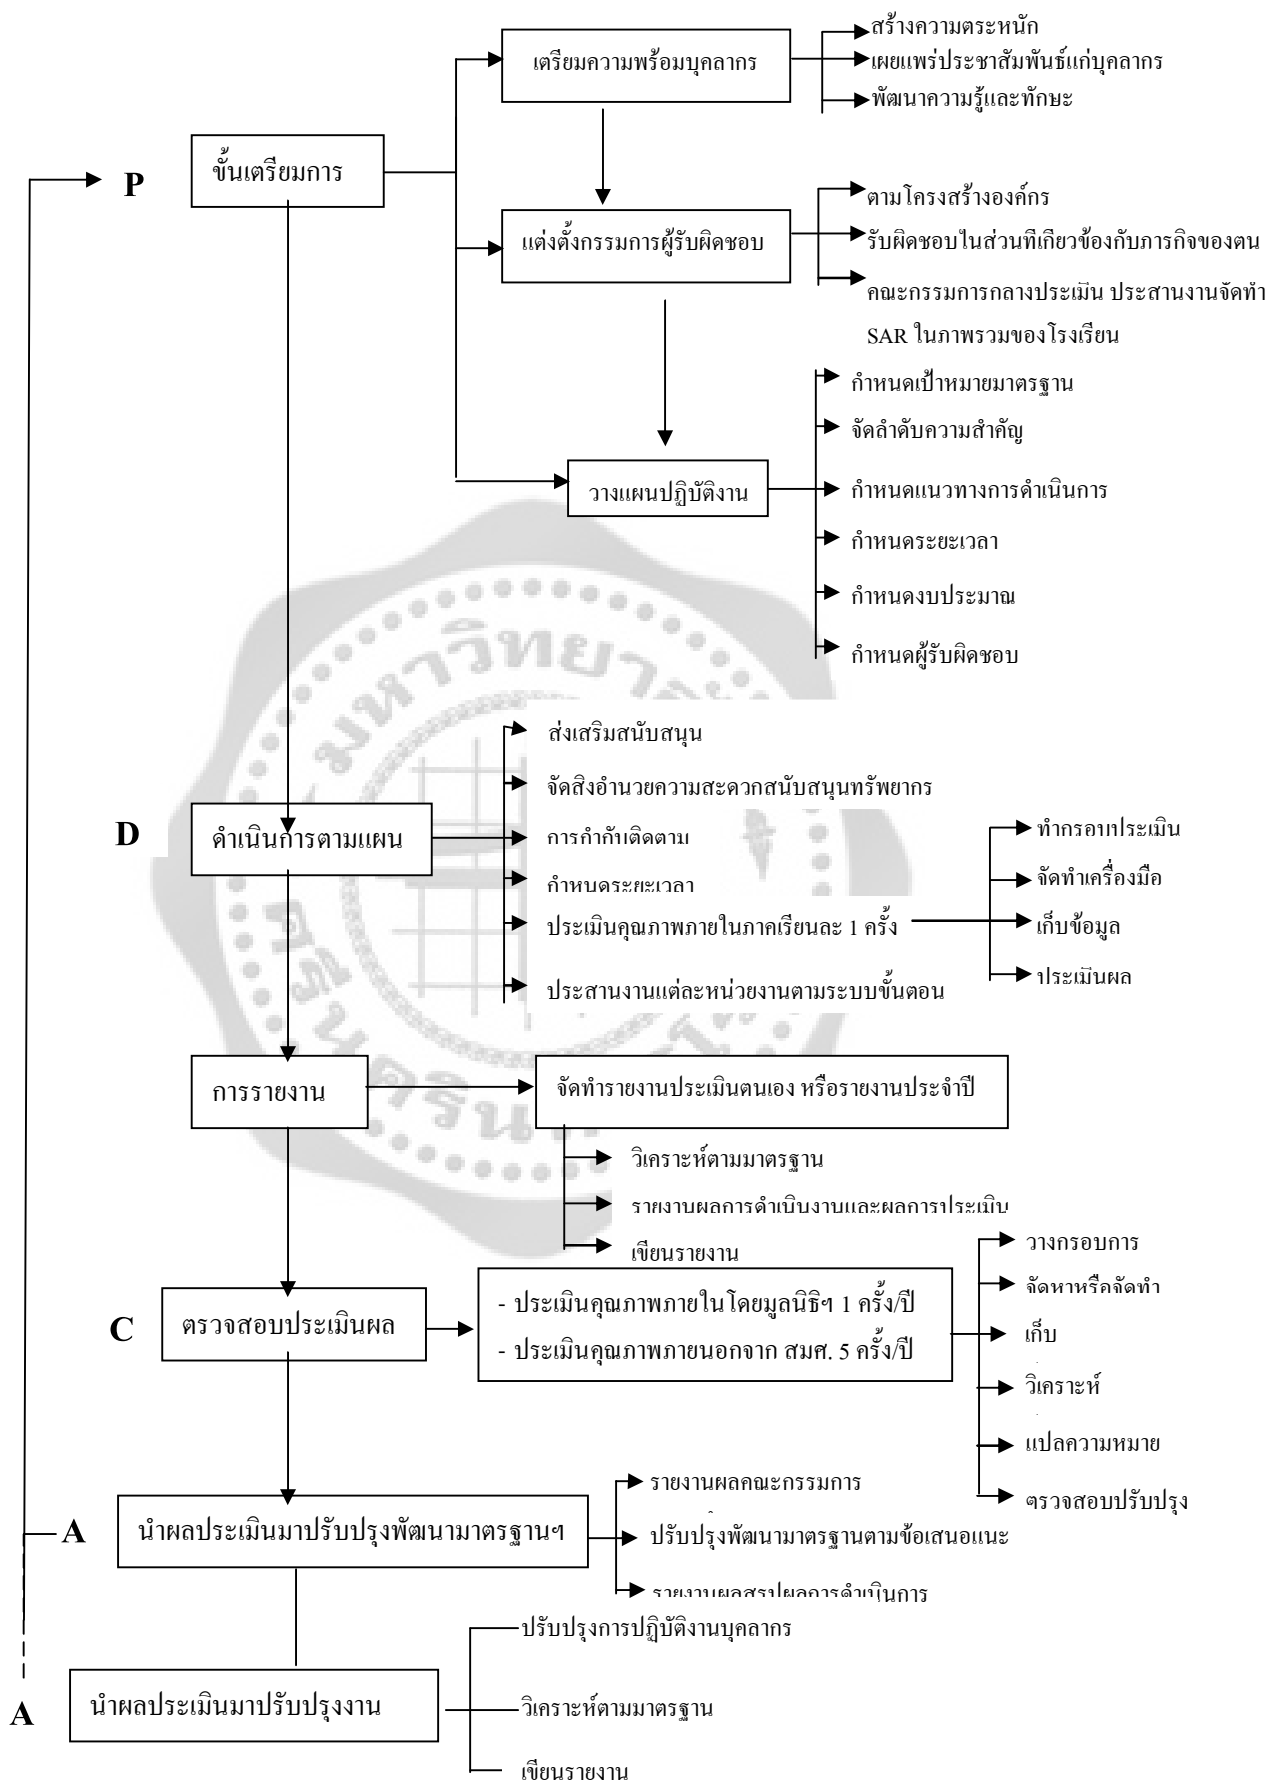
เตรียมความพร้อมบุคลากร

สร้างความตระหนัก
เผยแพร่ประชาสัมพันธ์แก่บุคลากร
พัฒนาความรู้และทักษะ

P

ขั้นเตรียมการ

แต่งตั้งกรรมการผู้รับผิดชอบ

ตามโครงสร้างองค์กร
รับผิดชอบในส่วนที่เกี่ยวข้องกับภารกิจของตน
คณะกรรมการกลางประเมิน ประสานงานจัดทำ SAR ในภาพรวมของโรงเรียน

วางแผนปฏิบัติงาน

กำหนดเป้าหมายมาตรฐาน
จัดลำดับความสำคัญ
กำหนดแนวทางการดำเนินการ
กำหนดระยะเวลา
กำหนดงบประมาณ
กำหนดผู้รับผิดชอบ

D

ดำเนินการตามแผน

ส่งเสริมสนับสนุน
จัดสิ่งอำนวยความสะดวกสนับสนุนทรัพยากร
การกำกับติดตาม
กำหนดระยะเวลา
ประเมินคุณภาพภายในภาคเรียนละ 1 ครั้ง
ประสานงานแต่ละหน่วยงานตามระบบขั้นตอน

ทำกรอบประเมิน
จัดทำเครื่องมือ
เก็บข้อมูล
ประเมินผล

การรายงาน

จัดทำรายงานประเมินตนเอง หรือรายงานประจำปี

วิเคราะห์ตามมาตรฐาน
รายงานผลการดำเนินงานและผลการประเมิน
เขียนรายงาน

C

ตรวจสอบประเมินผล

- ประเมินคุณภาพภายในโดยมูลนิธิฯ 1 ครั้ง/ปี
- ประเมินคุณภาพภายนอกจาก สมศ. 5 ครั้ง/ปี

วางกรอบการ
จัดหาหรือจัดทำ
เก็บ
วิเคราะห์
แปลความหมาย
ตรวจสอบปรับปรุง

A

นำผลประเมินมาปรับปรุงพัฒนามาตรฐานฯ

รายงานผลคณะกรรมการ
ปรับปรุงพัฒนามาตรฐานตามข้อเสนอแนะ
รายงานผลสรุปผลการดำเนินการ

A

นำผลประเมินมาปรับปรุงงาน

ปรับปรุงการปฏิบัติงานบุคลากร
วิเคราะห์ตามมาตรฐาน
เขียนรายงาน